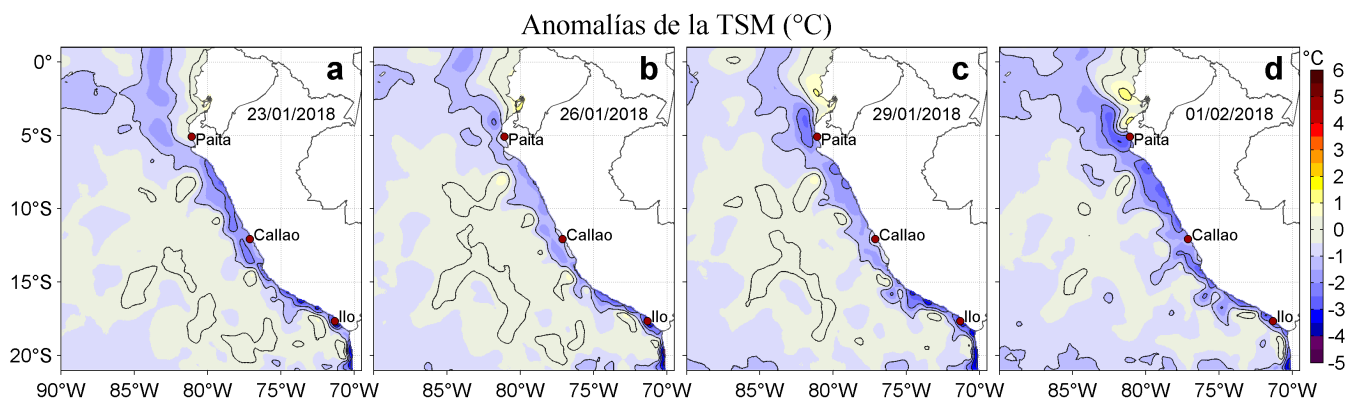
Anomalías de la TSM (°C)

0°
5°S
10°S
15°S
20°S

a
23/01/2018
Paita
Callao
Ilo

b
26/01/2018
Paita
Callao
Ilo

c
29/01/2018
Paita
Callao
Ilo

d
01/02/2018
Paita
Callao
Ilo

90°W 85°W 80°W 75°W 70°W
85°W 80°W 75°W 70°W
85°W 80°W 75°W 70°W
85°W 80°W 75°W 70°W

°C
6
5
4
3
2
1
0
-1
-2
-3
-4
-5